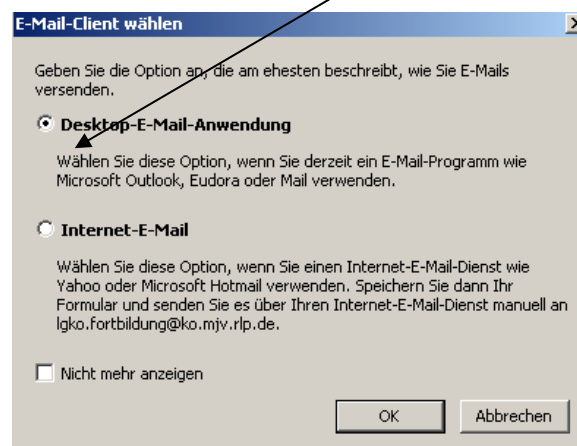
E-Mail-Client wählen

Geben Sie die Option an, die am ehesten beschreibt, wie Sie E-Mails versenden.

Desktop-E-Mail-Anwendung

Wählen Sie diese Option, wenn Sie derzeit ein E-Mail-Programm wie Microsoft Outlook, Eudora oder Mail verwenden.

Internet-E-Mail

Wählen Sie diese Option, wenn Sie einen Internet-E-Mail-Dienst wie Yahoo oder Microsoft Hotmail verwenden. Speichern Sie dann Ihr Formular und senden Sie es über Ihren Internet-E-Mail-Dienst manuell an lgko.fortbildung@ko.mjv.rlp.de.

Nicht mehr anzeigen

OK

Abbrechen